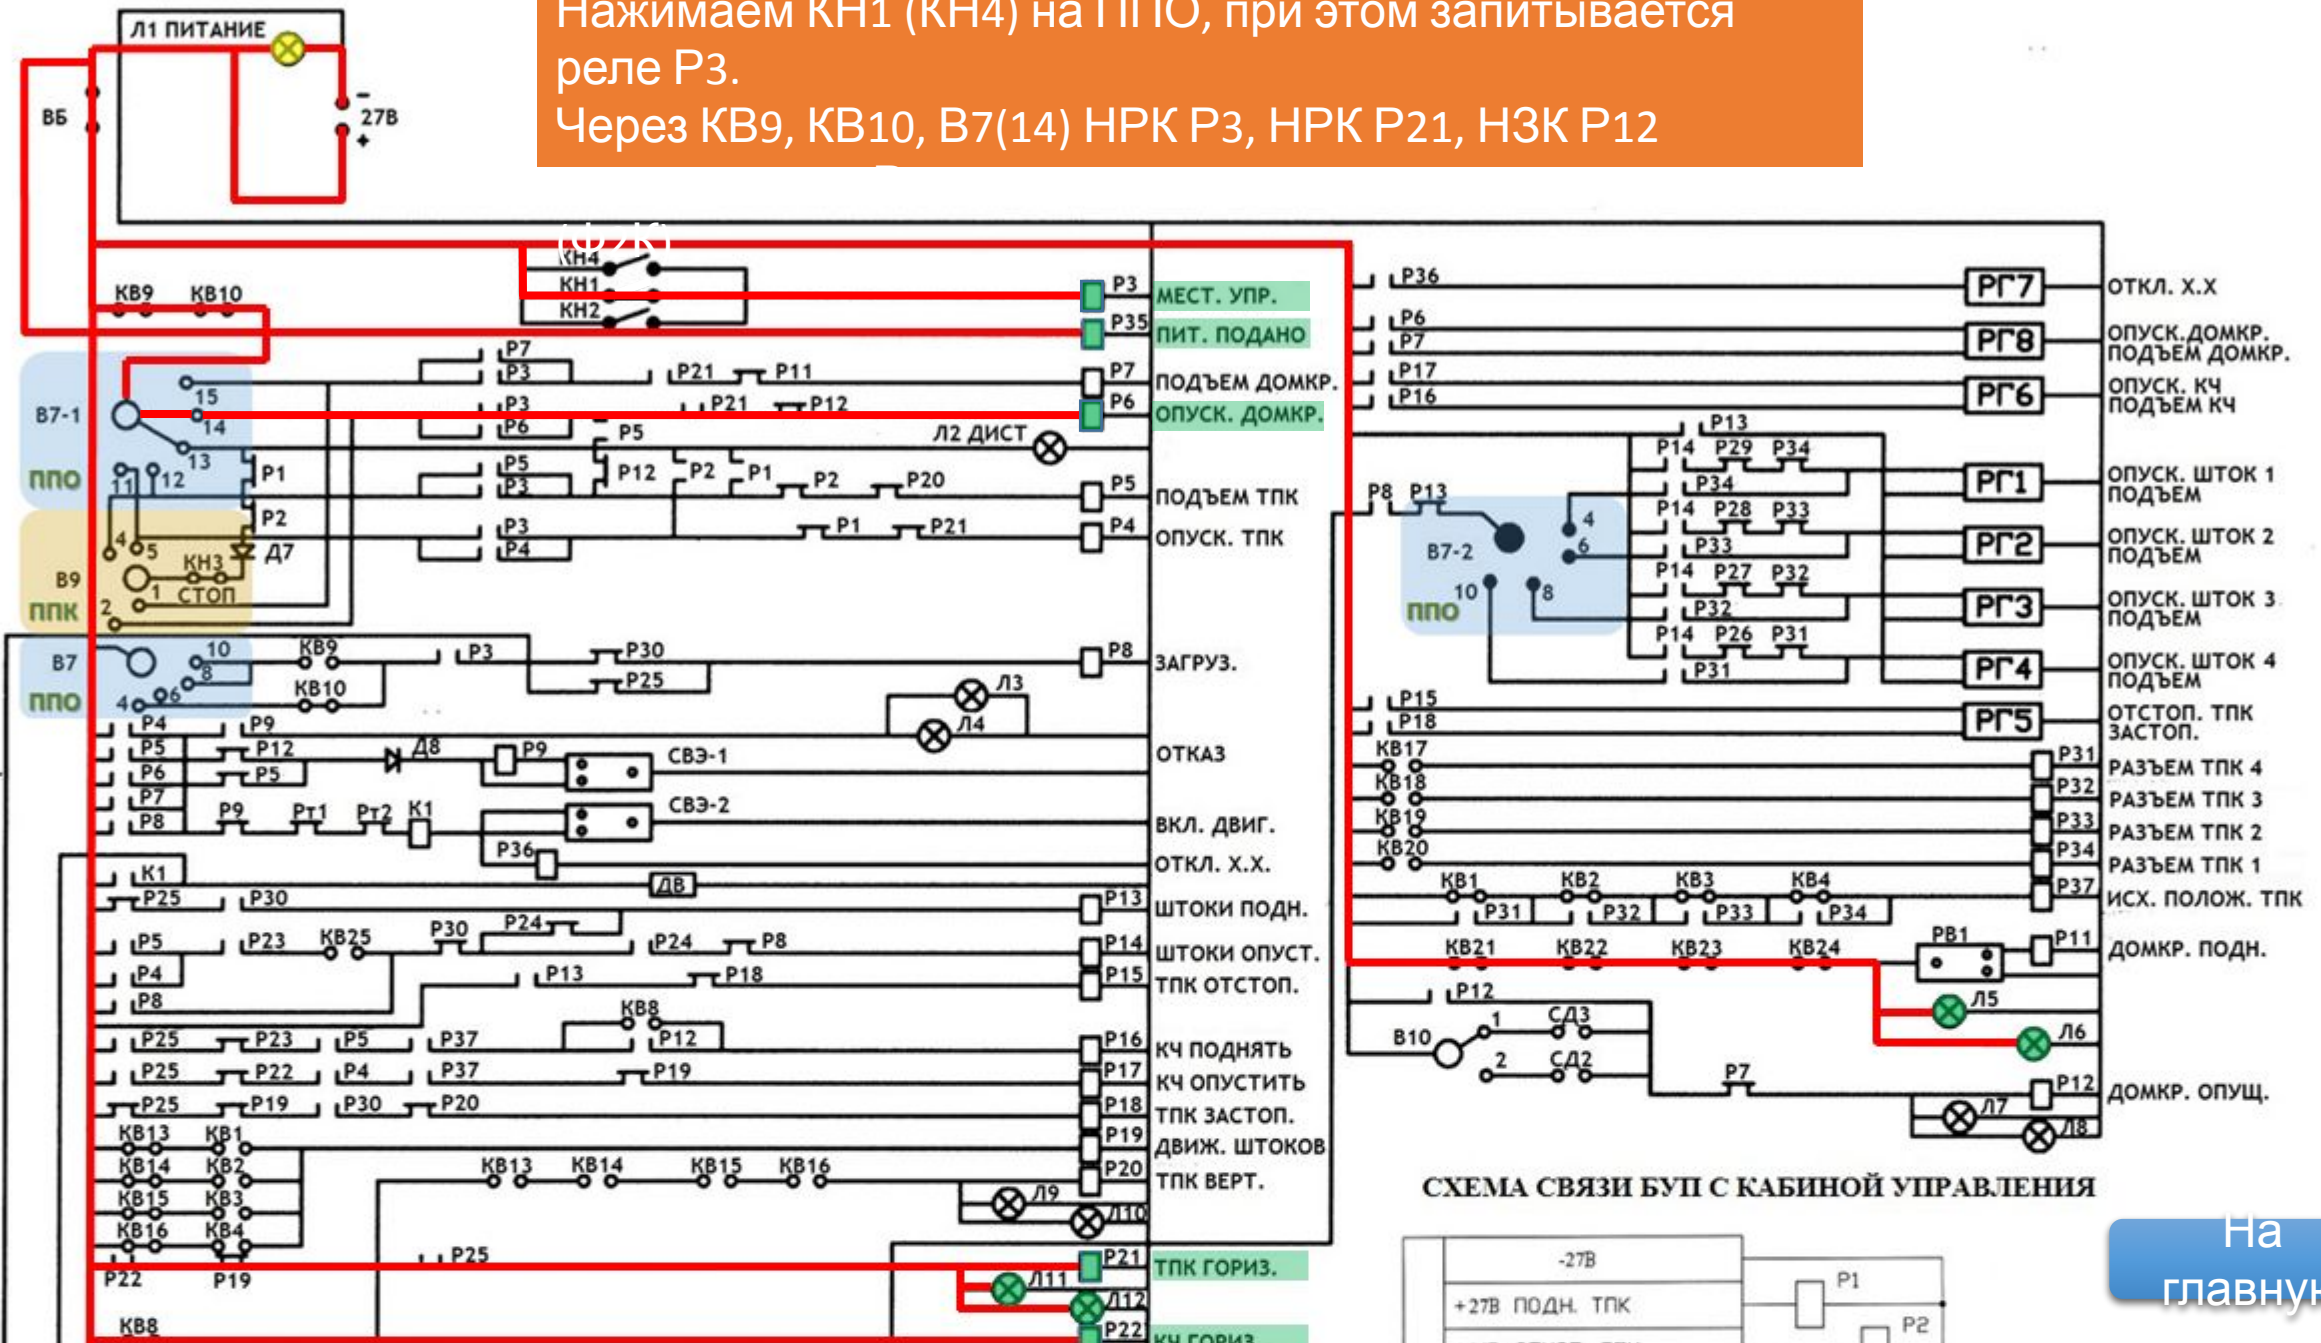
Нажимаем КН1 (КН4) на ППО, при этом запитывается реле Р3.
Через КВ9, КВ10, В7(14) НРК Р3, НРК Р21, НЗК Р12

Л1 ПИТАНИЕ
ВБ
27В
КН4
КН1
КН2
КВ9 КВ10
Р3 МЕСТ. УПР.
Р35 ПИТ. ПОДАНО
Р7 ПОДЪЕМ ДОМКР.
Р6 ОПУСК. ДОМКР.
Л2 ДИСТ
Р5 ПОДЪЕМ ТПК
Р4 ОПУСК. ТПК
Р8 ЗАГРУЗ.
ОТКАЗ
ВКЛ. ДВИГ.
ОТКЛ. Х.Х.
Р13 ШТОКИ ПОДН.
Р14 ШТОКИ ОПУСТ.
Р15 ТПК ОТСТОП.
Р16 КЧ ПОДНЯТЬ
Р17 КЧ ОПУСТИТЬ
Р18 ТПК ЗАСТОП.
Р19 ДВИЖ. ШТОКОВ
Р20 ТПК ВЕРТ.
Р21 ТПК ГОРИЗ.
Р22 КЧ ГОРИЗ.
В7-1 ППО
В9 ППК
В7 ППО
КН3 СТОП
Д7 Д8
СВЭ-1 СВЭ-2
ДВ
Л3 Л4 Л9 Л10 Л11 Л12
РГ7 ОТКЛ. Х.Х
РГ8 ОПУСК. ДОМКР. ПОДЪЕМ ДОМКР.
РГ6 ОПУСК. КЧ ПОДЪЕМ КЧ
РГ1 ОПУСК. ШТОК 1 ПОДЪЕМ
РГ2 ОПУСК. ШТОК 2 ПОДЪЕМ
РГ3 ОПУСК. ШТОК 3 ПОДЪЕМ
РГ4 ОПУСК. ШТОК 4 ПОДЪЕМ
РГ5 ОТСТОП. ТПК ЗАСТОП.
В7-2 ППО
Р31 РАЗЪЕМ ТПК 4
Р32 РАЗЪЕМ ТПК 3
Р33 РАЗЪЕМ ТПК 2
Р34 РАЗЪЕМ ТПК 1
Р37 ИСХ. ПОЛОЖ. ТПК
РВ1 Р11 ДОМКР. ПОДН.
Л5 Л6
В10 СД3 СД2
Р12 ДОМКР. ОПУЩ.
Л7 Л8
СХЕМА СВЯЗИ БУП С КАБИНОЙ УПРАВЛЕНИЯ
-27В
+27В ПОДН. ТПК
Р1 Р2
На главну